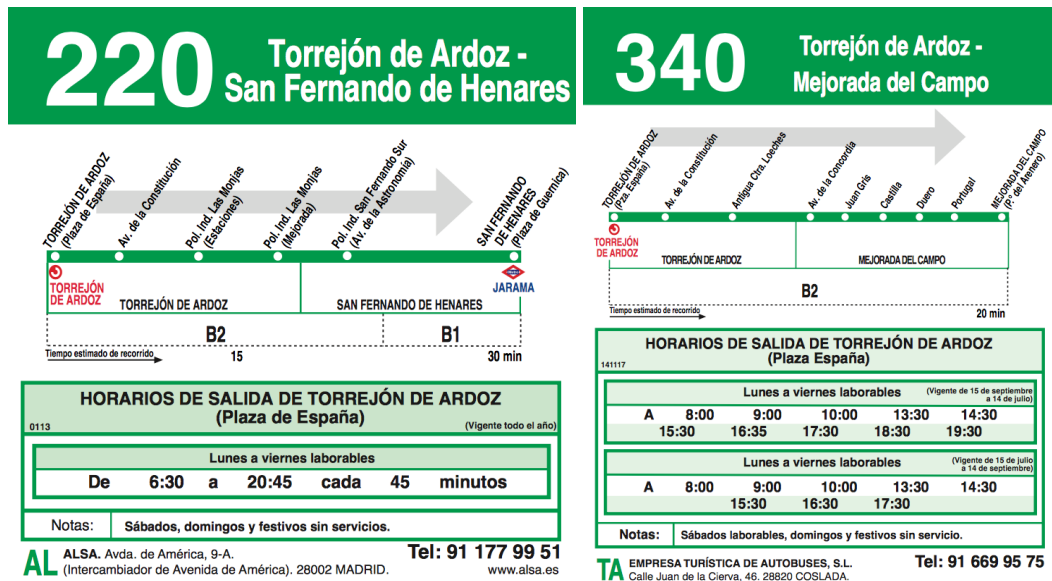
220 Torrejón de Ardoz - San Fernando de Henares

TORREJÓN DE ARDOZ (Plaza de España)
Av. de la Constitución
Pol. Ind. Las Monjas (Estaciones)
Pol. Ind. Las Monjas (Mejorada)
Pol. Ind. San Fernando Sur (Av. de la Astronomía)
SAN FERNANDO DE HENARES (Plaza de Guernica)

TORREJÓN DE ARDOZ
TORREJÓN DE ARDOZ
SAN FERNANDO DE HENARES
JARAMA

B2
B1
Tiempo estimado de recorrido
15
30 min

HORARIOS DE SALIDA DE TORREJÓN DE ARDOZ
(Plaza de España)
0113
(Vigente todo el año)

Lunes a viernes laborables

| De | 6:30 | a | 20:45 | cada | 45 | minutos |
|---|---|---|---|---|---|---|

Notas: Sábados, domingos y festivos sin servicio.

AL ALSA. Avda. de América, 9-A. (Intercambiador de Avenida de América). 28002 MADRID.
Tel: 91 177 99 51
www.alsa.es

340 Torrejón de Ardoz - Mejorada del Campo

TORREJÓN DE ARDOZ (Pza. España)
Av. de la Constitución
Antigua Ctra. Loeches
Av. de la Concordia
Juan Gris
Castilla
Duero
Portugal
MEJORADA DEL CAMPO (P. del Aceitero)

TORREJÓN DE ARDOZ
TORREJÓN DE ARDOZ
MEJORADA DEL CAMPO

B2
Tiempo estimado de recorrido
20 min

HORARIOS DE SALIDA DE TORREJÓN DE ARDOZ
(Plaza España)
141117

Lunes a viernes laborables (Vigente de 15 de septiembre a 14 de julio)

| A | 8:00 | 9:00 | 10:00 | 13:30 | 14:30 |
|---|---|---|---|---|---|
| | 15:30 | 16:35 | 17:30 | 18:30 | 19:30 |

Lunes a viernes laborables (Vigente de 15 de julio a 14 de septiembre)

| A | 8:00 | 9:00 | 10:00 | 13:30 | 14:30 |
|---|---|---|---|---|---|
| | | 15:30 | 16:30 | 17:30 | |

Notas: Sábados laborables, domingos y festivos sin servicio.

TA EMPRESA TURÍSTICA DE AUTOBUSES, S.L. Calle Juan de la Cierva, 46. 28820 COSLADA.
Tel: 91 669 95 75